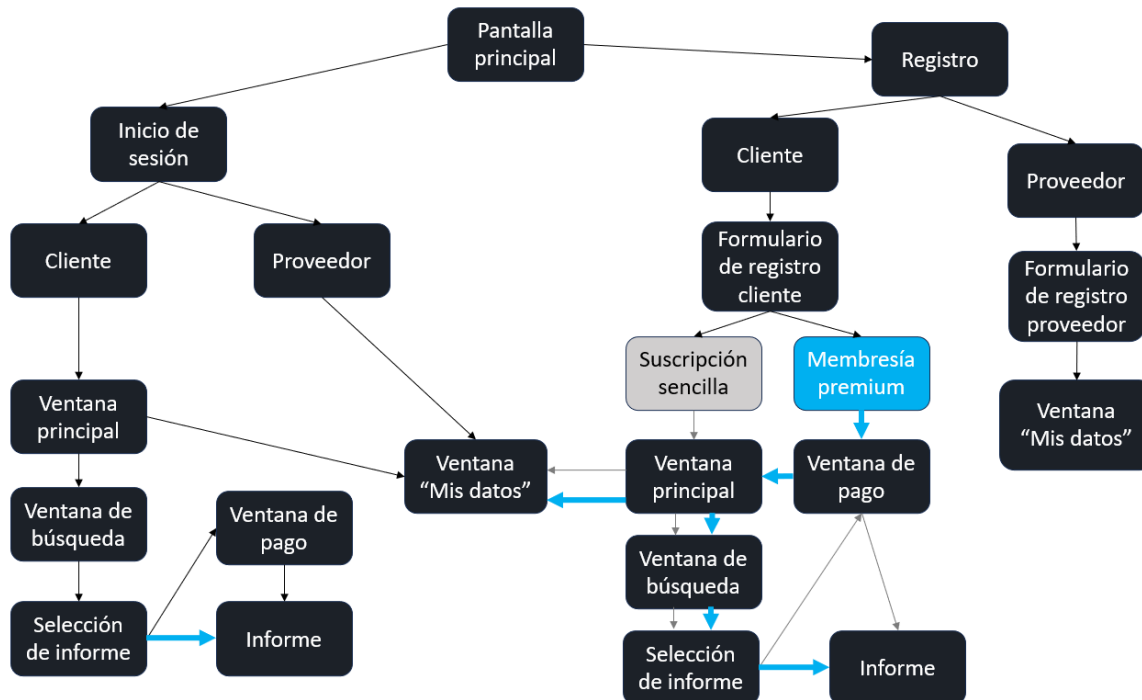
Pantalla principal

Registro

Inicio de sesión

Cliente

Proveedor

Cliente

Proveedor

Formulario de registro cliente

Formulario de registro proveedor

Suscripción sencilla

Membresía premium

Ventana principal

Ventana "Mis datos"

Ventana principal

Ventana de pago

Ventana "Mis datos"

Ventana de búsqueda

Ventana de pago

Ventana de búsqueda

Selección de informe

Informe

Selección de informe

Informe